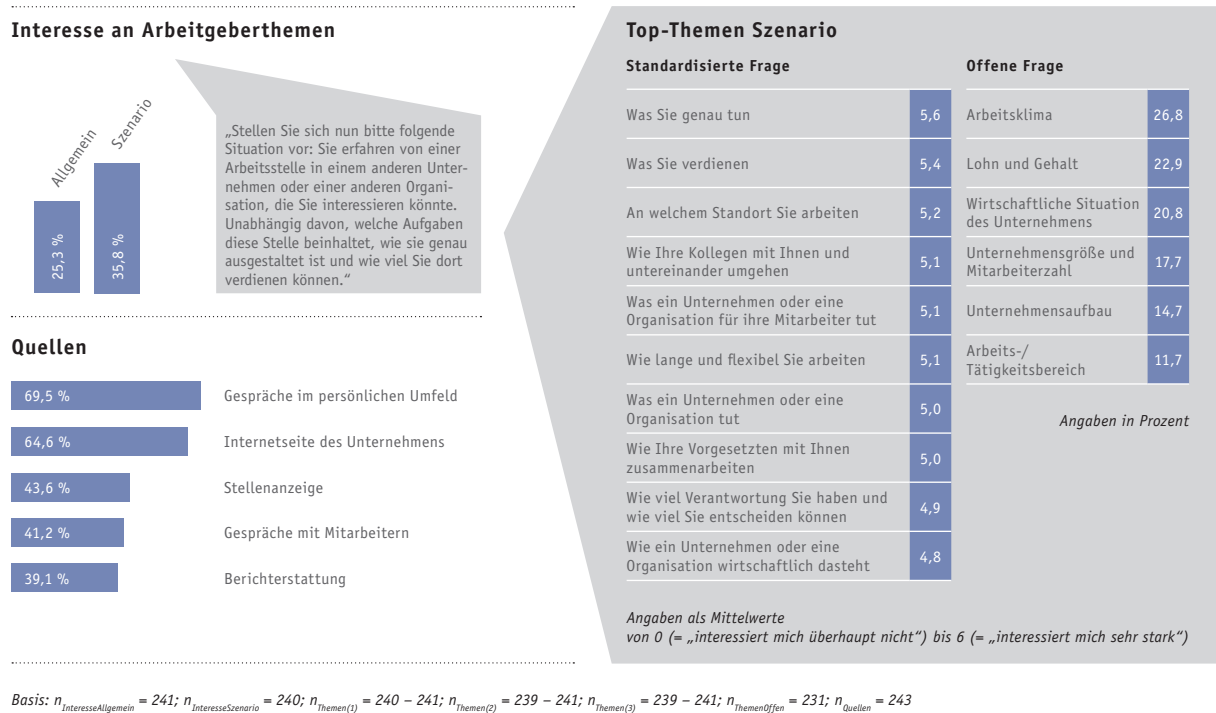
Interesse an Arbeitgeberthemen

Allgemein
Szenario
25,3 %
35,8 %

„Stellen Sie sich nun bitte folgende Situation vor: Sie erfahren von einer Arbeitsstelle in einem anderen Unternehmen oder einer anderen Organisation, die Sie interessieren könnte. Unabhängig davon, welche Aufgaben diese Stelle beinhaltet, wie sie genau ausgestaltet ist und wie viel Sie dort verdienen können."

Quellen

69,5 % Gespräche im persönlichen Umfeld
64,6 % Internetseite des Unternehmens
43,6 % Stellenanzeige
41,2 % Gespräche mit Mitarbeitern
39,1 % Berichterstattung

Top-Themen Szenario

Standardisierte Frage

| | |
|---|---|
| Was Sie genau tun | 5,6 |
| Was Sie verdienen | 5,4 |
| An welchem Standort Sie arbeiten | 5,2 |
| Wie Ihre Kollegen mit Ihnen und untereinander umgehen | 5,1 |
| Was ein Unternehmen oder eine Organisation für ihre Mitarbeiter tut | 5,1 |
| Wie lange und flexibel Sie arbeiten | 5,1 |
| Was ein Unternehmen oder eine Organisation tut | 5,0 |
| Wie Ihre Vorgesetzten mit Ihnen zusammenarbeiten | 5,0 |
| Wie viel Verantwortung Sie haben und wie viel Sie entscheiden können | 4,9 |
| Wie ein Unternehmen oder eine Organisation wirtschaftlich dasteht | 4,8 |

Offene Frage

| | |
|---|---|
| Arbeitsklima | 26,8 |
| Lohn und Gehalt | 22,9 |
| Wirtschaftliche Situation des Unternehmens | 20,8 |
| Unternehmensgröße und Mitarbeiterzahl | 17,7 |
| Unternehmensaufbau | 14,7 |
| Arbeits-/ Tätigkeitsbereich | 11,7 |

Angaben in Prozent

Angaben als Mittelwerte
von 0 (= „interessiert mich überhaupt nicht") bis 6 (= „interessiert mich sehr stark")

Basis: $n_{InteresseAllgemein} = 241$; $n_{InteresseSzenario} = 240$; $n_{Themen(1)} = 240 – 241$; $n_{Themen(2)} = 239 – 241$; $n_{Themen(3)} = 239 – 241$; $n_{ThemenOffen} = 231$; $n_{Quellen} = 243$